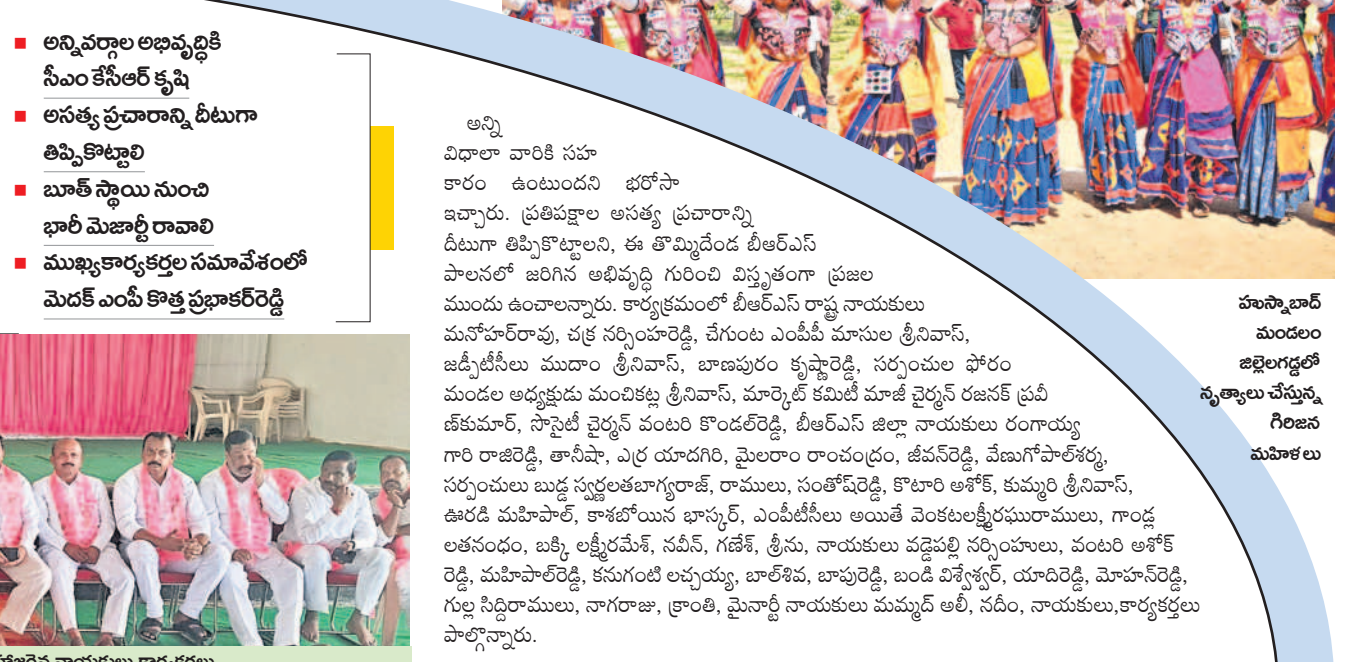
■ అన్నివర్గాల అభివృద్ధికి సీఎం కేసీఆర్ కృషి
■ అసత్య ప్రచారాన్ని దీటుగా తిప్పికొట్టాలి
■ బూత్ స్థాయి నుంచి భారీ మెజార్టీ రావాలి
■ ముఖ్యకార్యకర్తల సమావేశంలో మెదక్ ఎంపీ కొత్త ప్రభాకర్‌రెడ్డి

అన్ని విధాలా వారికి సహకారం ఉంటుందని భరోసా ఇచ్చారు. ప్రతిపక్షాల అసత్య ప్రచారాన్ని దీటుగా తిప్పికొట్టాలని, ఈ తొమ్మిదేండ్ల బీఆర్ఎస్ పాలనలో జరిగిన అభివృద్ధి గురించి విస్తృతంగా ప్రజల ముందు ఉంచాలన్నారు. కార్యక్రమంలో బీఆర్ఎస్ రాష్ట్ర నాయకులు మనోహర్‌రావు, చక్ర నర్సింహారెడ్డి, చేగుంట ఎంపీపీ మాసుల శ్రీనివాస్, జడ్పీటీసీలు ముదాం శ్రీనివాస్, బాణపురం కృష్ణారెడ్డి, సర్పంచుల ఫోరం మండల అధ్యక్షుడు మంచికట్ల శ్రీనివాస్, మార్కెట్ కమిటీ మాజీ చైర్మన్ రజనక్ ప్రవీణ్‌కుమార్, సొసైటీ చైర్మన్ వంటరి కొండల్‌రెడ్డి, బీఆర్ఎస్ జిల్లా నాయకులు రంగాయ్యగారి రాజిరెడ్డి, తానీషా, ఎర్ర యాదగిరి, మైలారం రాంచంద్రం, జీవన్‌రెడ్డి, వేణుగోపాల్‌శర్మ, సర్పంచులు బుడ్డ స్వర్ణలతభాగ్యరాజ్, రాములు, సంతోష్‌రెడ్డి, కొటారి అశోక్, కుమ్మరి శ్రీనివాస్, ఊరడి మహిపాల్, కాశబోయిన భాస్కర్, ఎంపీటీసీలు అయితే వెంకటలక్ష్మీరఘురాములు, గాండ్ల లతనందం, బక్కి లక్ష్మీరమేశ్, నవీన్, గణేశ్, శ్రీను, నాయకులు వడ్డేపల్లి నర్సింహులు, వంటరి అశోక్‌రెడ్డి, మహిపాల్‌రెడ్డి, కనుగంటి లచ్చయ్య, బాల్‌శివ, బాపురెడ్డి, బండి విశ్వేశ్వర్, యాదిరెడ్డి, మోహన్‌రెడ్డి, గుల్ల సిద్దిరాములు, నాగరాజు, క్రాంతి, మైనార్టీ నాయకులు మమ్మద్ అలీ, నదీం, నాయకులు,కార్యకర్తలు పాల్గొన్నారు.

హుస్నాబాద్ మండలం జిల్లెలగడ్డలో నృత్యాలు చేస్తున్న గిరిజన మహిళలు

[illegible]